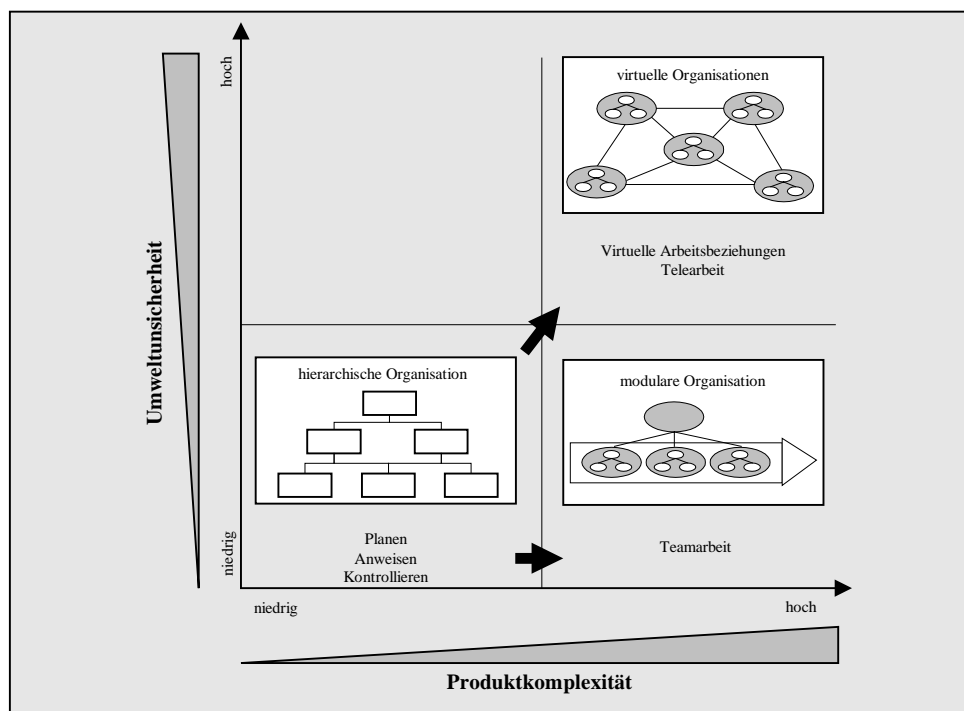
Umweltunsicherheit

hoch

niedrig

virtuelle Organisationen

Virtuelle Arbeitsbeziehungen
Telearbeit

hierarchische Organisation

modulare Organisation

Planen
Anweisen
Kontrollieren

Teamarbeit

niedrig

hoch

Produktkomplexität